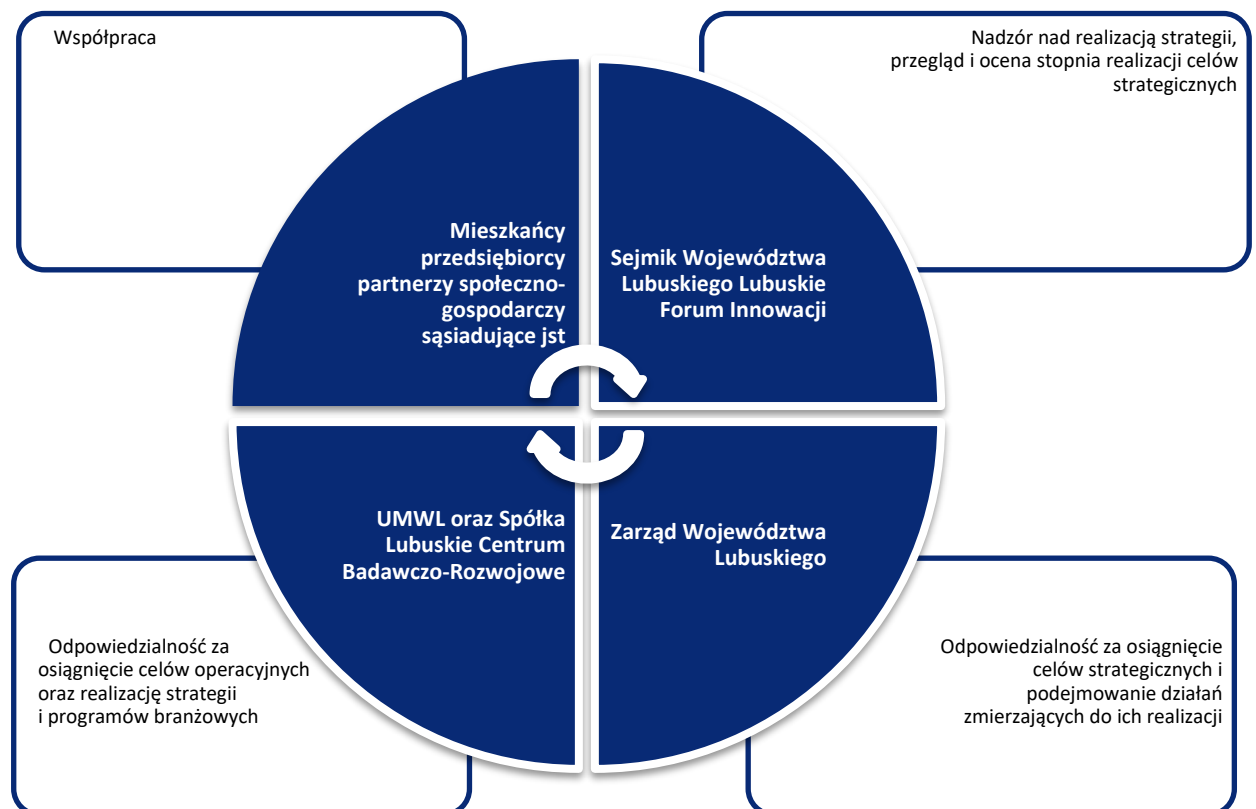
Współpraca

Nadzór nad realizacją strategii, przegląd i ocena stopnia realizacji celów strategicznych

Mieszkańcy przedsiębiorcy partnerzy społeczno-gospodarczy sąsiadujące jst

Sejmik Województwa Lubuskiego Lubuskie Forum Innowacji

UMWL oraz Spółka Lubuskie Centrum Badawczo-Rozwojowe

Zarząd Województwa Lubuskiego

Odpowiedzialność za osiągnięcie celów operacyjnych oraz realizację strategii i programów branżowych

Odpowiedzialność za osiągnięcie celów strategicznych i podejmowanie działań zmierzających do ich realizacji